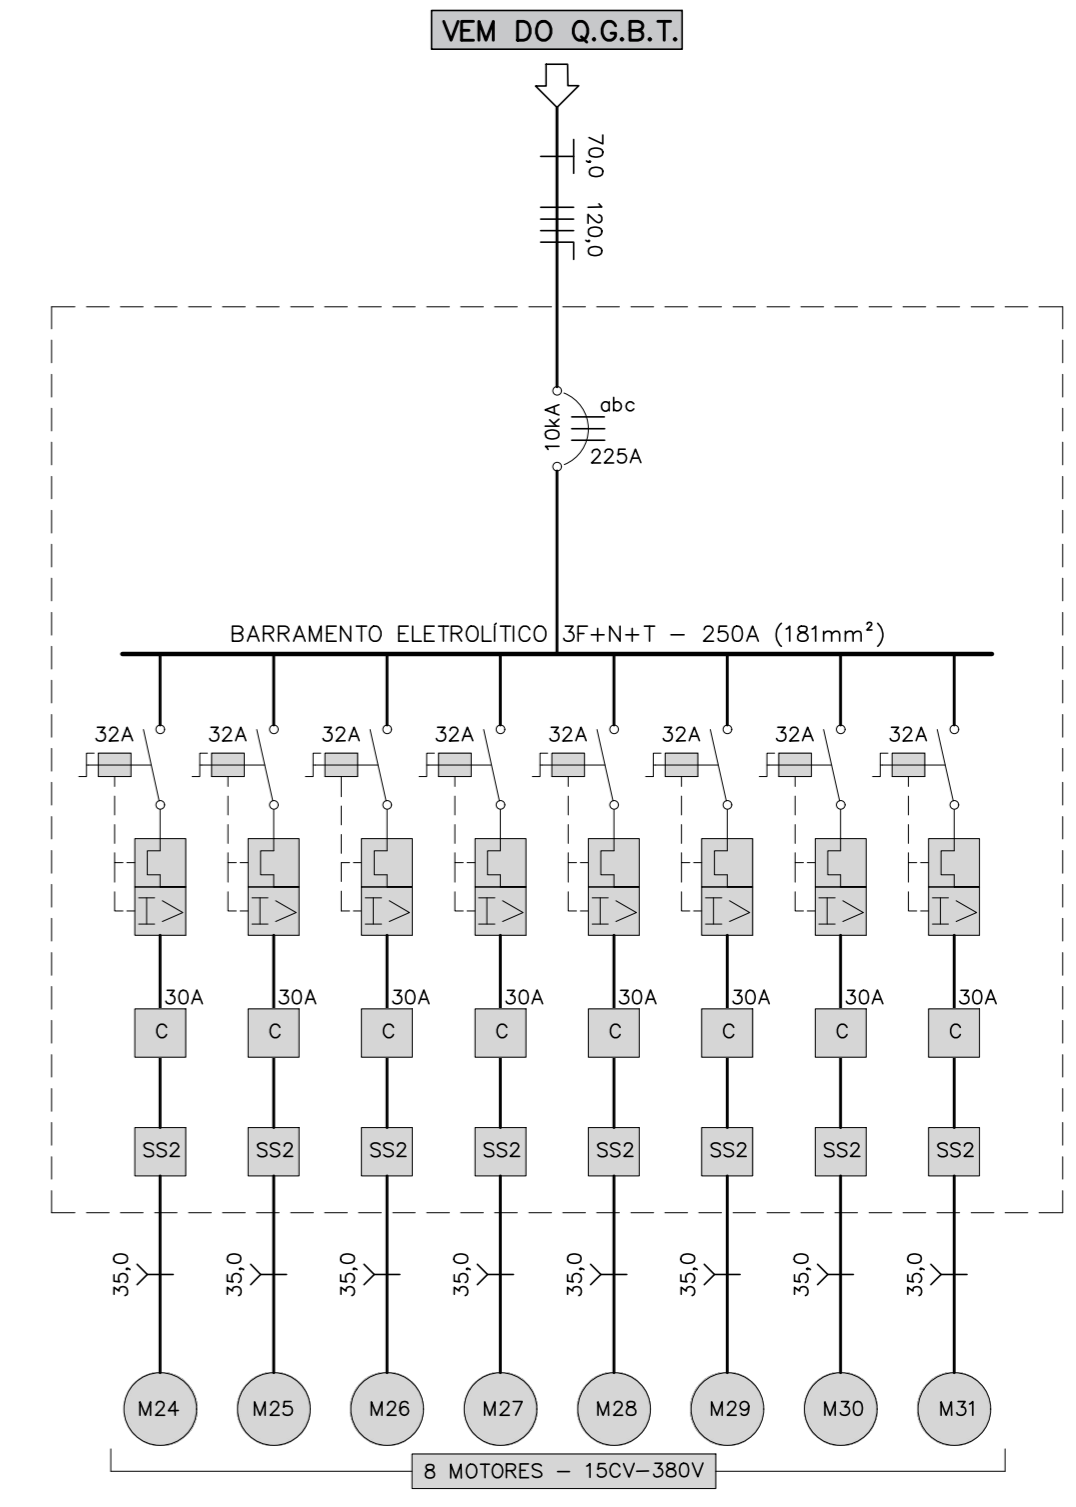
VEM DO Q.G.B.T.

70,0

120,0

10kA
abc
225A

BARRAMENTO ELETROLÍTICO 3F+N+T – 250A (181mm²)

32A
32A
32A
32A
32A
32A
32A
32A

I>
I>
I>
I>
I>
I>
I>
I>

30A
30A
30A
30A
30A
30A
30A
30A

C
C
C
C
C
C
C
C

SS2
SS2
SS2
SS2
SS2
SS2
SS2
SS2

35,0
35,0
35,0
35,0
35,0
35,0
35,0
35,0

M24
M25
M26
M27
M28
M29
M30
M31

8 MOTORES – 15CV–380V